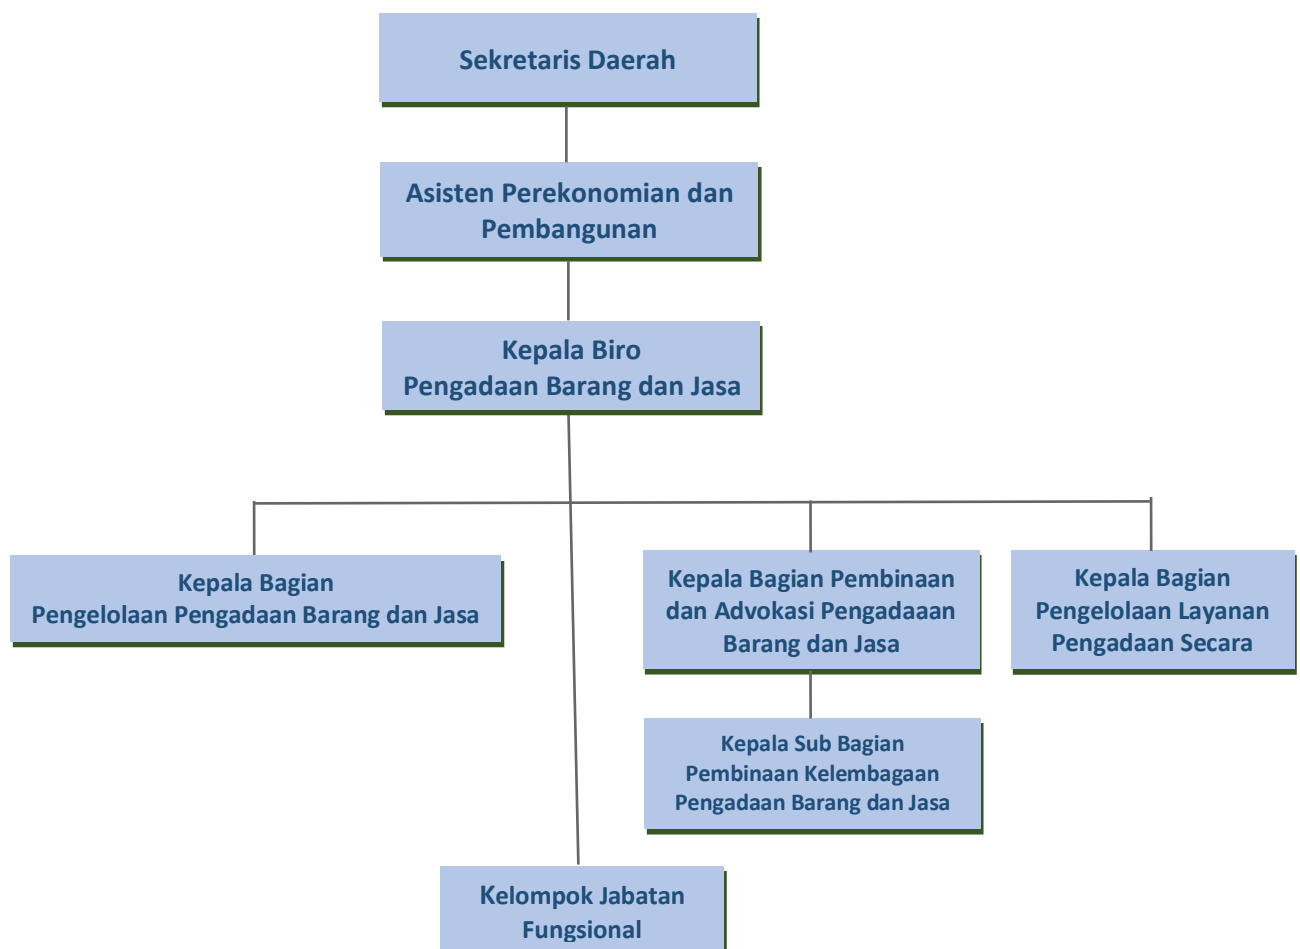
Sekretaris Daerah

Asisten Perekonomian dan Pembangunan

Kepala Biro
Pengadaan Barang dan Jasa

Kepala Bagian
Pengelolaan Pengadaan Barang dan Jasa

Kepala Bagian Pembinaan dan Advokasi Pengadaaan Barang dan Jasa

Kepala Bagian
Pengelolaan Layanan Pengadaan Secara

Kepala Sub Bagian
Pembinaan Kelembagaan
Pengadaan Barang dan Jasa

Kelompok Jabatan Fungsional